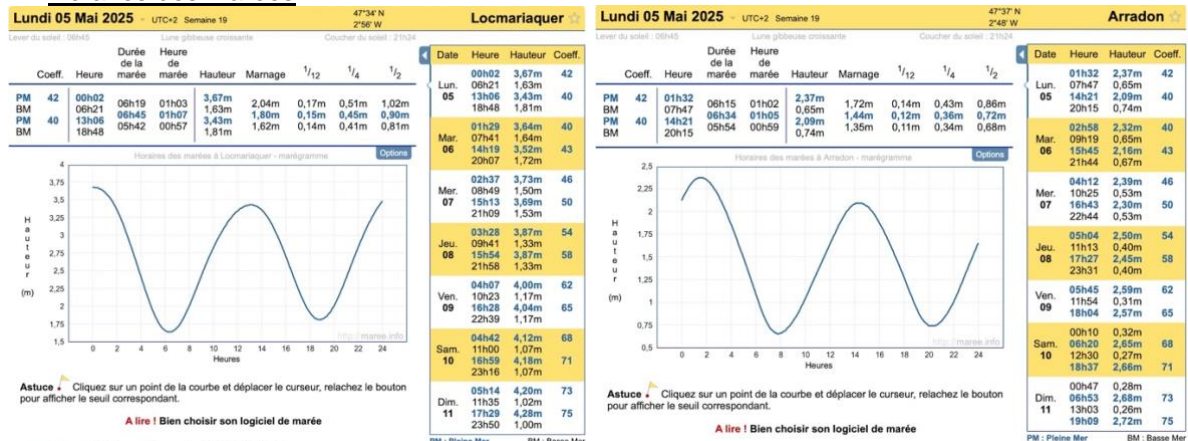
Lundi 05 Mai 2025 UTC+2 Semaine 19 47°34' N 2°56' W Locmariaquer

Lever du soleil : 06h45 Lune gibbeuse croissante Coucher du soleil : 21h24

| | Coeff. | Heure | Durée de la marée | Heure de marée | Hauteur | Marnage | 1/12 | 1/4 | 1/2 |
|---|---|---|---|---|---|---|---|---|---|
| PM | 42 | 00h02 | | | 3,67m | | | | |
| BM | | 06h21 | 06h19 | 01h03 | 1,63m | 2,04m | 0,17m | 0,51m | 1,02m |
| PM | 40 | 13h06 | 06h45 | 01h07 | 3,43m | 1,80m | 0,15m | 0,45m | 0,90m |
| BM | | 18h48 | 05h42 | 00h57 | 1,81m | 1,62m | 0,14m | 0,41m | 0,81m |

Horaires des marées à Locmariaquer - marégramme Options

H a u t e u r (m)

4 3,75 3,5 3,25 3 2,75 2,5 2,25 2 1,75 1,5

0 2 4 6 8 10 12 14 16 18 20 22 24 Heures

http://maree.info

Astuce ! Cliquez sur un point de la courbe et déplacer le curseur, relachez le bouton pour afficher le seuil correspondant.

A lire ! Bien choisir son logiciel de marée

| Date | Heure | Hauteur | Coeff. |
|---|---|---|---|
| Lun. 05 | 00h02 | 3,67m | 42 |
| | 06h21 | 1,63m | |
| | 13h06 | 3,43m | 40 |
| | 18h48 | 1,81m | |
| Mar. 06 | 01h29 | 3,64m | 40 |
| | 07h41 | 1,64m | |
| | 14h19 | 3,52m | 43 |
| | 20h07 | 1,72m | |
| Mer. 07 | 02h37 | 3,73m | 46 |
| | 08h49 | 1,50m | |
| | 15h13 | 3,69m | 50 |
| | 21h09 | 1,53m | |
| Jeu. 08 | 03h28 | 3,87m | 54 |
| | 09h41 | 1,33m | |
| | 15h54 | 3,87m | 58 |
| | 21h58 | 1,33m | |
| Ven. 09 | 04h07 | 4,00m | 62 |
| | 10h23 | 1,17m | |
| | 16h28 | 4,04m | 65 |
| | 22h39 | 1,17m | |
| Sam. 10 | 04h42 | 4,12m | 68 |
| | 11h00 | 1,07m | |
| | 16h59 | 4,18m | 71 |
| | 23h16 | 1,07m | |
| Dim. 11 | 05h14 | 4,20m | 73 |
| | 11h35 | 1,02m | |
| | 17h29 | 4,28m | 75 |
| | 23h50 | 1,00m | |

PM : Pleine Mer BM : Basse Mer

Lundi 05 Mai 2025 UTC+2 Semaine 19 47°37' N 2°48' W Arradon

Lever du soleil : 06h45 Lune gibbeuse croissante Coucher du soleil : 21h24

| | Coeff. | Heure | Durée de la marée | Heure de marée | Hauteur | Marnage | 1/12 | 1/4 | 1/2 |
|---|---|---|---|---|---|---|---|---|---|
| PM | 42 | 01h32 | | | 2,37m | | | | |
| BM | | 07h47 | 06h15 | 01h02 | 0,65m | 1,72m | 0,14m | 0,43m | 0,86m |
| PM | 40 | 14h21 | 06h34 | 01h05 | 2,09m | 1,44m | 0,12m | 0,36m | 0,72m |
| BM | | 20h15 | 05h54 | 00h59 | 0,74m | 1,35m | 0,11m | 0,34m | 0,68m |

Horaires des marées à Arradon - marégramme Options

H a u t e u r (m)

2,5 2,25 2 1,75 1,5 1,25 1 0,75 0,5

0 2 4 6 8 10 12 14 16 18 20 22 24 Heures

http://maree.info

Astuce ! Cliquez sur un point de la courbe et déplacer le curseur, relachez le bouton pour afficher le seuil correspondant.

A lire ! Bien choisir son logiciel de marée

| Date | Heure | Hauteur | Coeff. |
|---|---|---|---|
| Lun. 05 | 01h32 | 2,37m | 42 |
| | 07h47 | 0,65m | |
| | 14h21 | 2,09m | 40 |
| | 20h15 | 0,74m | |
| Mar. 06 | 02h58 | 2,32m | 40 |
| | 09h19 | 0,65m | |
| | 15h45 | 2,16m | 43 |
| | 21h44 | 0,67m | |
| Mer. 07 | 04h12 | 2,39m | 46 |
| | 10h25 | 0,53m | |
| | 16h43 | 2,30m | 50 |
| | 22h44 | 0,53m | |
| Jeu. 08 | 05h04 | 2,50m | 54 |
| | 11h13 | 0,40m | |
| | 17h27 | 2,45m | 58 |
| | 23h31 | 0,40m | |
| Ven. 09 | 05h45 | 2,59m | 62 |
| | 11h54 | 0,31m | |
| | 18h04 | 2,57m | 65 |
| Sam. 10 | 00h10 | 0,32m | |
| | 06h20 | 2,65m | 68 |
| | 12h30 | 0,27m | |
| | 18h37 | 2,66m | 71 |
| Dim. 11 | 00h47 | 0,28m | |
| | 06h53 | 2,68m | 73 |
| | 13h03 | 0,26m | |
| | 19h09 | 2,72m | 75 |

PM : Pleine Mer BM : Basse Mer